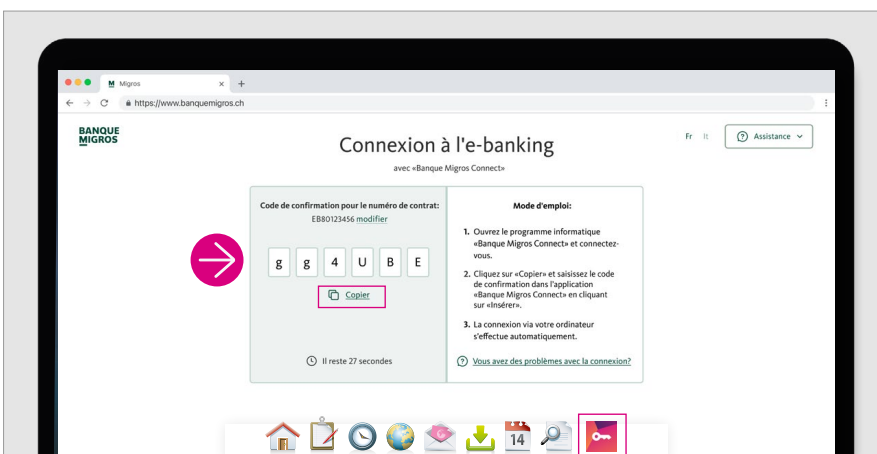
Migros
https://www.banquemigros.ch

BANQUE MIGROS

Connexion à l'e-banking

avec «Banque Migros Connect»

Fr It

Assistance

Code de confirmation pour le numéro de contrat: EB80123456 modifier

g g 4 U B E

Copier

Il reste 27 secondes

Mode d'emploi:

1. Ouvrez le programme informatique «Banque Migros Connect» et connectez-vous.

2. Cliquez sur «Copier» et saisissez le code de confirmation dans l'application «Banque Migros Connect» en cliquant sur «Insérer».

3. La connexion via votre ordinateur s'effectue automatiquement.

Vous avez des problèmes avec la connexion?

14